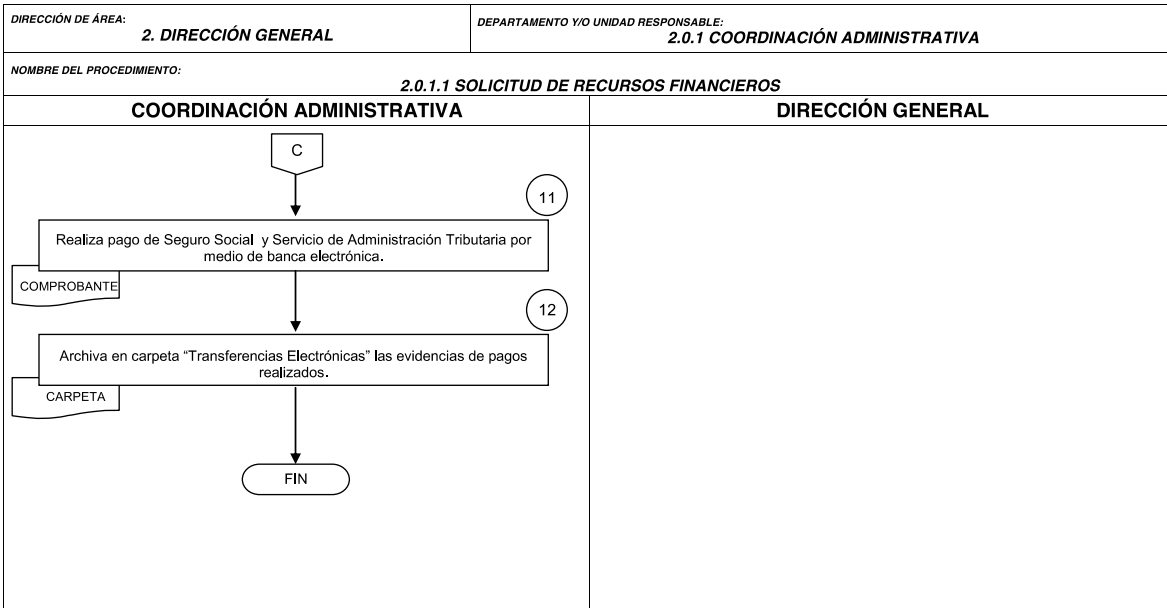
DIRECCIÓN DE ÁREA:
2. DIRECCIÓN GENERAL

DEPARTAMENTO Y/O UNIDAD RESPONSABLE:
2.0.1 COORDINACIÓN ADMINISTRATIVA

NOMBRE DEL PROCEDIMIENTO:
2.0.1.1 SOLICITUD DE RECURSOS FINANCIEROS

| COORDINACIÓN ADMINISTRATIVA | DIRECCIÓN GENERAL |
|---|---|

C

11

Realiza pago de Seguro Social y Servicio de Administración Tributaria por medio de banca electrónica.

COMPROBANTE

12

Archiva en carpeta "Transferencias Electrónicas" las evidencias de pagos realizados.

CARPETA

FIN